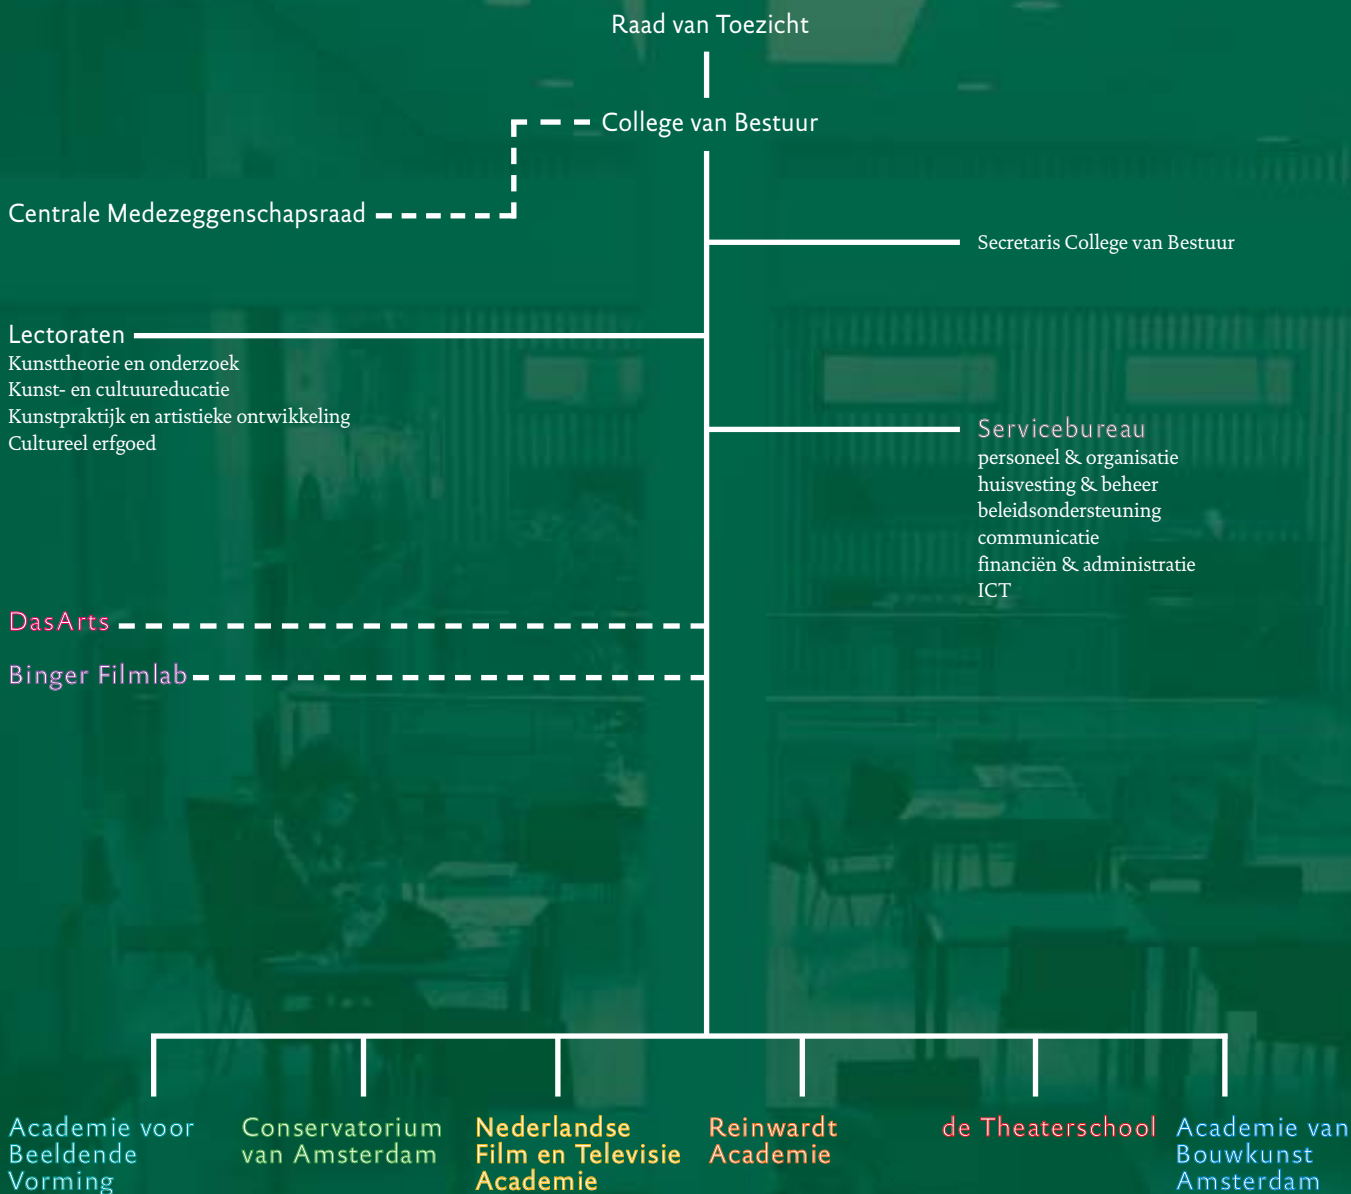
Raad van Toezicht

College van Bestuur

Centrale Medezeggenschapsraad

Secretaris College van Bestuur

Lectoraten
Kunsttheorie en onderzoek
Kunst- en cultuureducatie
Kunstpraktijk en artistieke ontwikkeling
Cultureel erfgoed

Servicebureau
personeel & organisatie
huisvesting & beheer
beleidsondersteuning
communicatie
financiën & administratie
ICT

DasArts

Binger Filmlab

Academie voor Beeldende Vorming

Conservatorium van Amsterdam

Nederlandse Film en Televisie Academie

Reinwardt Academie

de Theaterschool

Academie van Bouwkunst Amsterdam